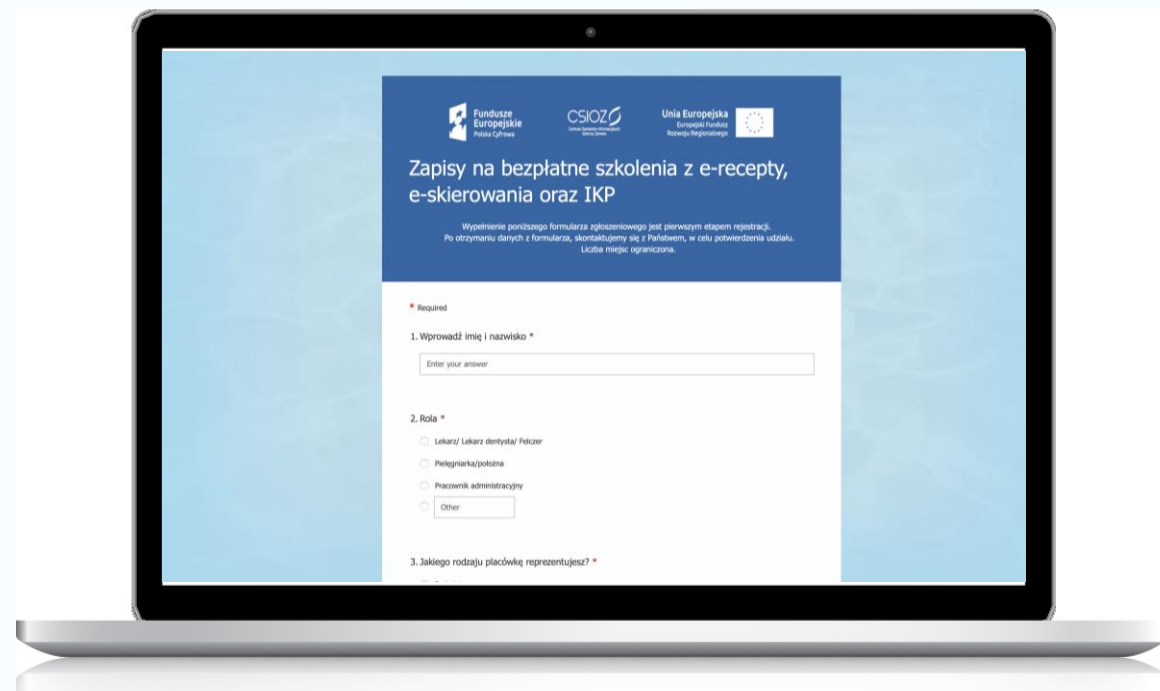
Fundusze Europejskie
Polska Cyfrowa

CSIOZ
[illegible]

Unia Europejska
Europejski Fundusz Rozwoju Regionalnego

Zapisy na bezpłatne szkolenia z e-recepty, e-skierowania oraz IKP

Wypełnienie poniższego formularza zgłoszeniowego jest pierwszym etapem rejestracji. Po otrzymaniu danych z formularza, skontaktujemy się z Państwem, w celu potwierdzenia udziału. Liczba miejsc ograniczona.

* Required

1. Wprowadź imię i nazwisko *

Enter your answer

2. Rola *

Lekarz/ Lekarz dentysta/ Felczer

Pielęgniarka/położna

Pracownik administracyjny

Other

3. Jakiego rodzaju placówkę reprezentujesz? *